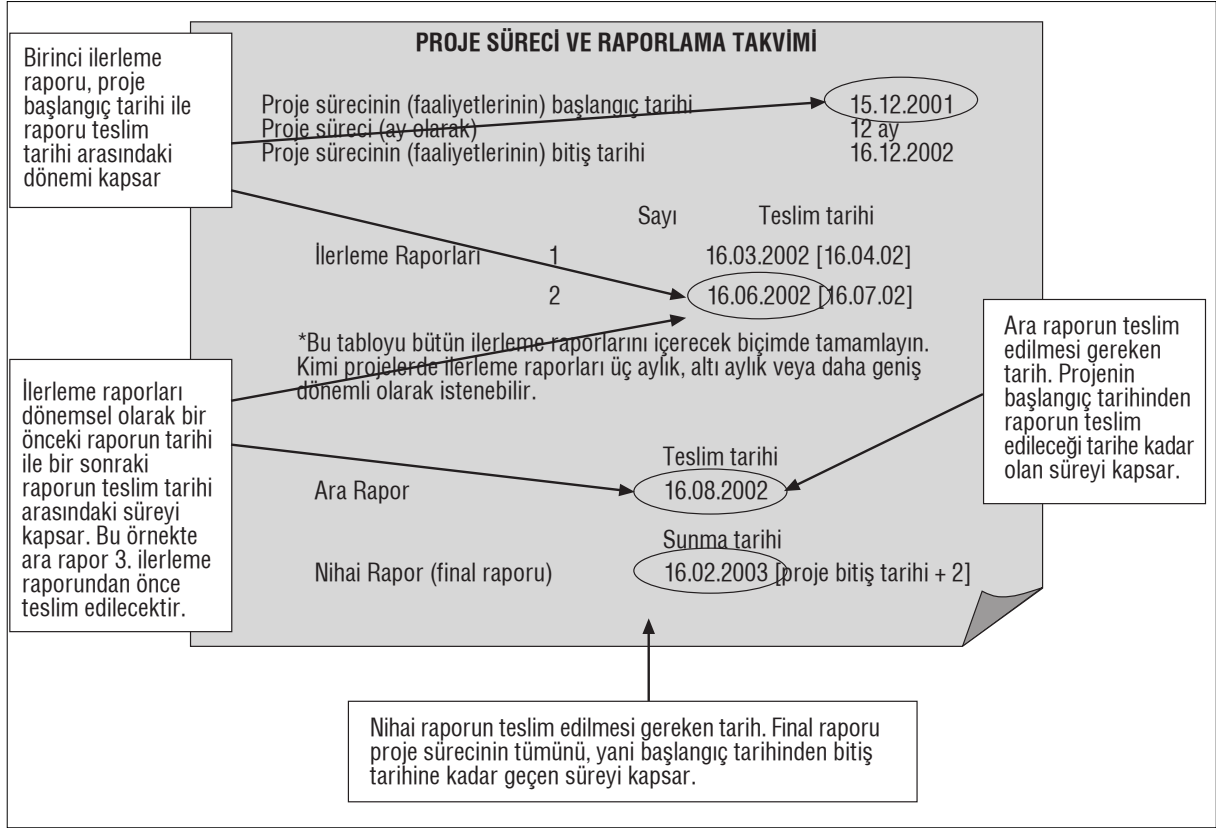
PROJE SÜRECİ VE RAPORLAMA TAKVİMİ

Birinci ilerleme raporu, proje başlangıç tarihi ile raporu teslim tarihi arasındaki dönemi kapsar

Proje sürecinin (faaliyetlerinin) başlangıç tarihi 15.12.2001
Proje süreci (ay olarak) 12 ay
Proje sürecinin (faaliyetlerinin) bitiş tarihi 16.12.2002

| | Sayı | Teslim tarihi |
|---|---|---|
| İlerleme Raporları | 1 | 16.03.2002 [16.04.02] |
| | 2 | 16.06.2002 [16.07.02] |

*Bu tabloyu bütün ilerleme raporlarını içerecek biçimde tamamlayın. Kimi projelerde ilerleme raporları üç aylık, altı aylık veya daha geniş dönemli olarak istenebilir.

Ara raporun teslim edilmesi gereken tarih. Projenin başlangıç tarihinden raporun teslim edileceği tarihe kadar olan süreyi kapsar.

İlerleme raporları dönemsel olarak bir önceki raporun tarihi ile bir sonraki raporun teslim tarihi arasındaki süreyi kapsar. Bu örnekte ara rapor 3. ilerleme raporundan önce teslim edilecektir.

Teslim tarihi
Ara Rapor 16.08.2002

Sunma tarihi
Nihai Rapor (final raporu) 16.02.2003 [proje bitiş tarihi + 2]

Nihai raporun teslim edilmesi gereken tarih. Final raporu proje sürecinin tümünü, yani başlangıç tarihinden bitiş tarihine kadar geçen süreyi kapsar.